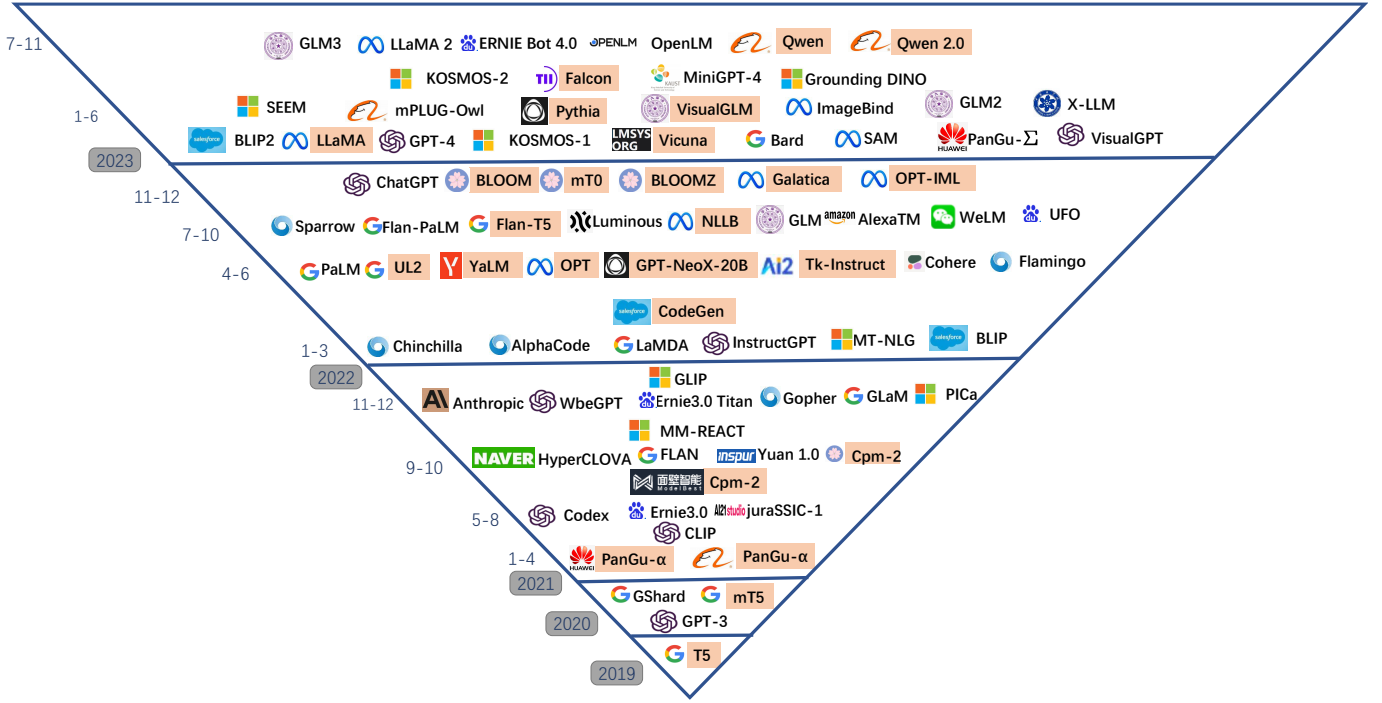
7-11

GLM3 LLaMA 2 ERNIE Bot 4.0 OPENLM OpenLM Qwen Qwen 2.0

KOSMOS-2 Falcon MiniGPT-4 Grounding DINO

1-6

SEEM mPLUG-Owl Pythia VisualGLM ImageBind GLM2 X-LLM

salesforce BLIP2 LLaMA GPT-4 KOSMOS-1 LMSYS ORG Vicuna Bard SAM HUAWEI PanGu-$\Sigma$ VisualGPT

2023

11-12

ChatGPT BLOOM mT0 BLOOMZ Galatica OPT-IML

7-10

Sparrow Flan-PaLM Flan-T5 Luminous NLLB GLM amazon AlexaTM WeLM UFO

4-6

PaLM UL2 YaLM OPT GPT-NeoX-20B Ai2 Tk-Instruct Cohere Flamingo

salesforce CodeGen

1-3

Chinchilla AlphaCode LaMDA InstructGPT MT-NLG salesforce BLIP

2022

GLIP

11-12

Anthropic WbeGPT Ernie3.0 Titan Gopher GLaM PICa

MM-REACT

9-10

NAVER HyperCLOVA FLAN inspur Yuan 1.0 Cpm-2

面壁智能 ModelBest Cpm-2

5-8

Codex Ernie3.0 AI21studio juraSSIC-1

CLIP

1-4

HUAWEI PanGu-α PanGu-α

2021

GShard mT5

2020

GPT-3

T5

2019